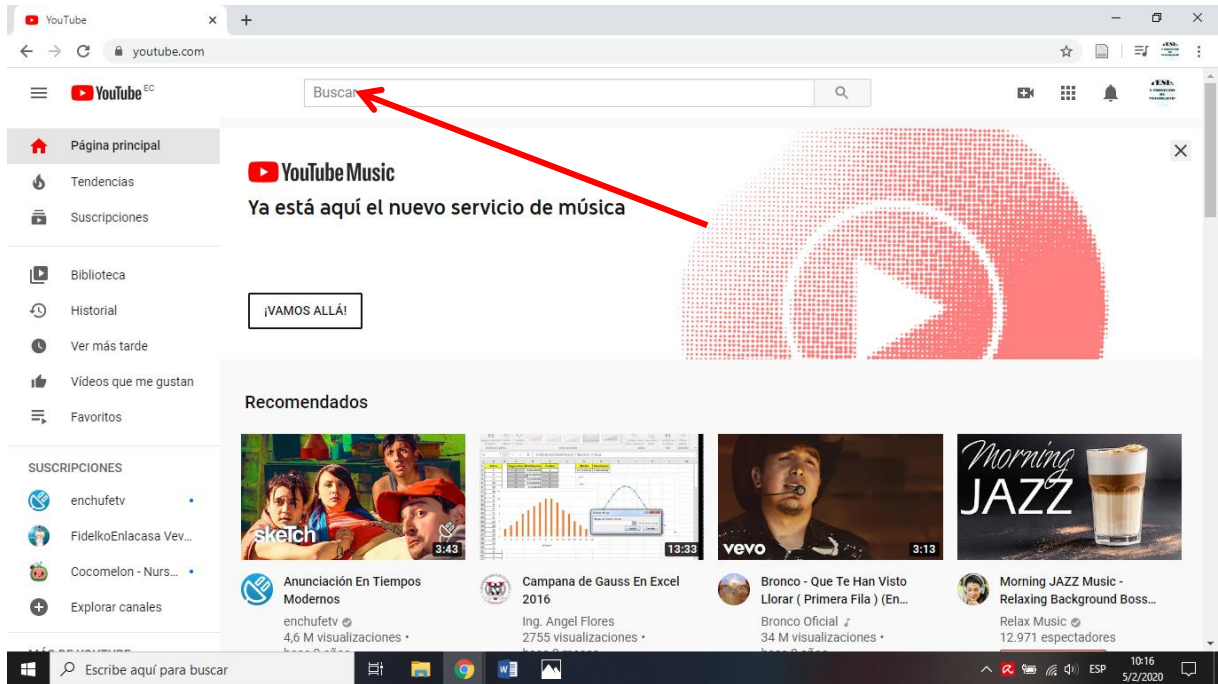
YouTube ×
+
youtube.com
YouTube EC
Buscar
Página principal
Tendencias
Suscripciones
Biblioteca
Historial
Ver más tarde
Videos que me gustan
Favoritos
SUSCRIPCIONES
enchufetv
FidelkoEnlacasa Vev...
Cocomelon - Nurs...
Explorar canales
YouTube Music
Ya está aquí el nuevo servicio de música
¡VAMOS ALLÁ!
Recomendados
skeTch
3:43
13:33
vevo
3:13
Morning JAZZ
Anunciación En Tiempos Modernos
enchufetv
4,6 M visualizaciones •
Campana de Gauss En Excel 2016
Ing. Angel Flores
2755 visualizaciones •
Bronco - Que Te Han Visto Llorar ( Primera Fila ) (En...
Bronco Oficial
34 M visualizaciones •
Morning JAZZ Music - Relaxing Background Boss...
Relax Music
12.971 espectadores
Escribe aquí para buscar
ESP
10:16
5/2/2020